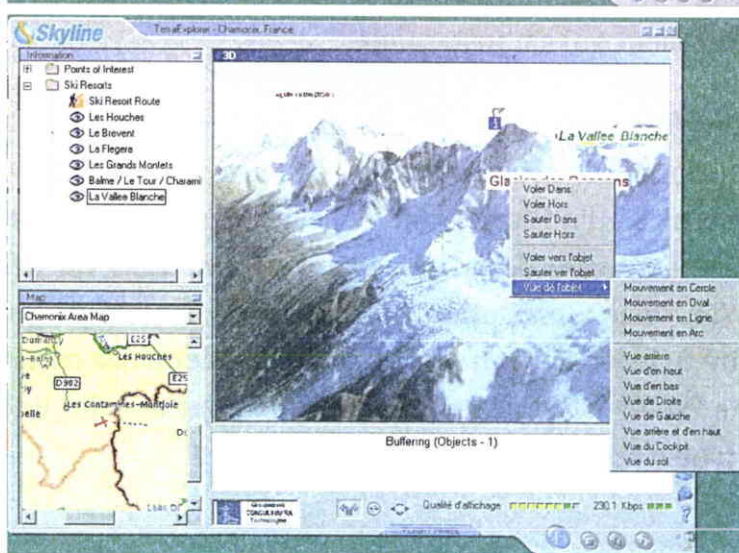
Skyline TerraExplorer - Chamonix, France

Information

Points of Interest
Ski Resorts
Ski Resort Route
Les Houches
Le Brevent
La Flegere
Les Grands Montets
Balme / Le Tour / Charami
La Vallee Blanche

Map

Chamonix Area Map

E25
Les Houches
D902
E25
Les Contamines-Montjoie

3D

La Vallee Blanche
Glacier des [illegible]

Voler Dans
Voler Hors
Sauter Dans
Sauter Hors
Voler vers l'objet
Sauter ver l'objet
Vue de l'objet

Mouvement en Cercle
Mouvement en Oval
Mouvement en Ligne
Mouvement en Arc
Vue arrière
Vue d'en haut
Vue d'en bas
Vue de Droite
Vue de Gauche
Vue arrière et d'en haut
Vue du Cockpit
Vue du sol

Buffering (Objects - 1)

Qualité d'affichage
230.1 Kbps